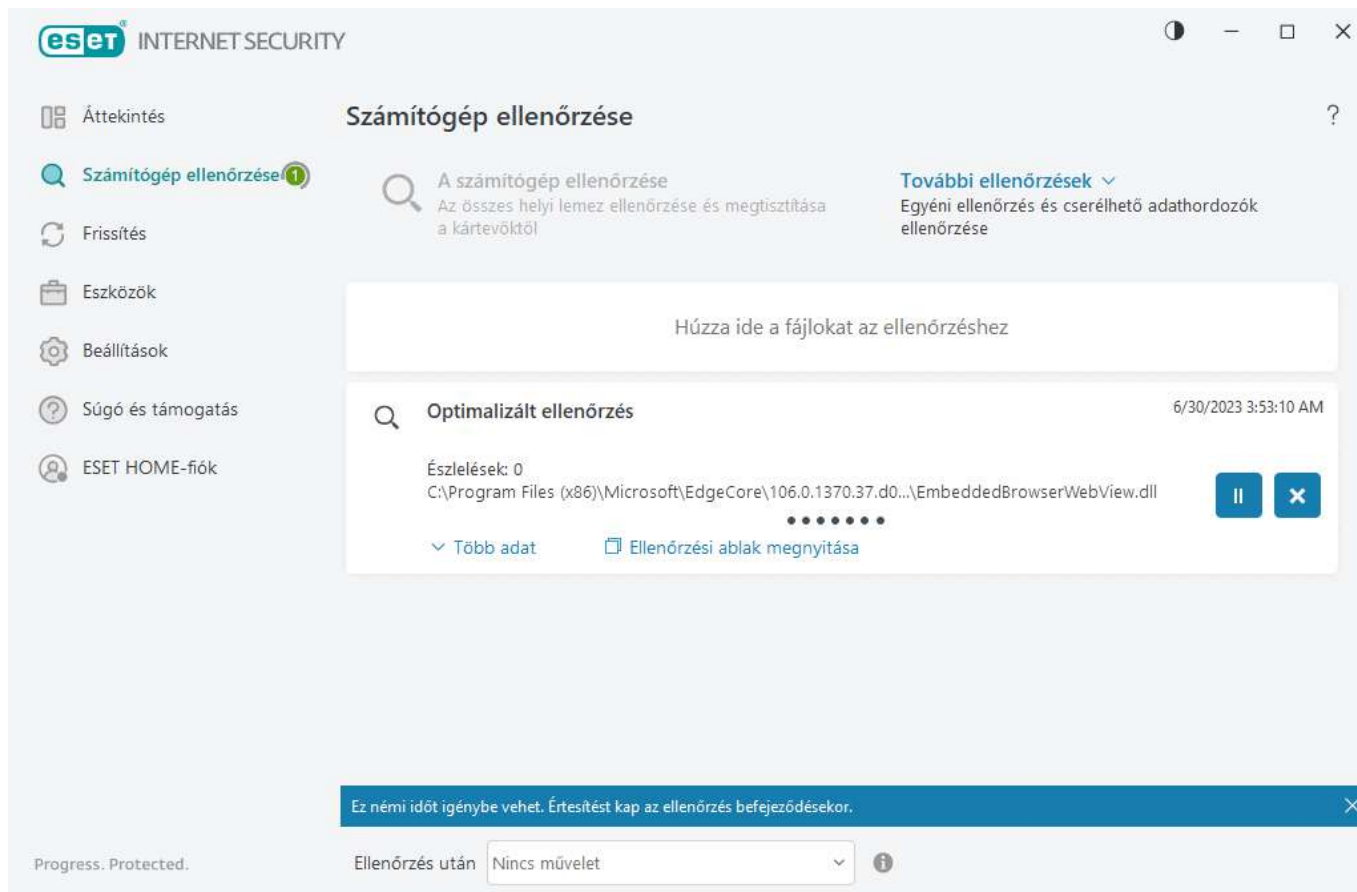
eset INTERNET SECURITY

Áttekintés

Számítógép ellenőrzése 1

Frissítés

Eszközök

Beállítások

Súgó és támogatás

ESET HOME-fiók

Számítógép ellenőrzése

?

A számítógép ellenőrzése
Az összes helyi lemez ellenőrzése és megtisztítása a kártevőktől

További ellenőrzések
Egyéni ellenőrzés és cserélhető adathordozók ellenőrzése

Húzza ide a fájlokat az ellenőrzéshez

Optimalizált ellenőrzés

6/30/2023 3:53:10 AM

Észlelések: 0
C:\Program Files (x86)\Microsoft\EdgeCore\106.0.1370.37.d0...\EmbeddedBrowserWebView.dll

Több adat

Ellenőrzési ablak megnyitása

Ez némi időt igénybe vehet. Értesítést kap az ellenőrzés befejeződésekor.

Progress. Protected.

Ellenőrzés után Nincs művelet